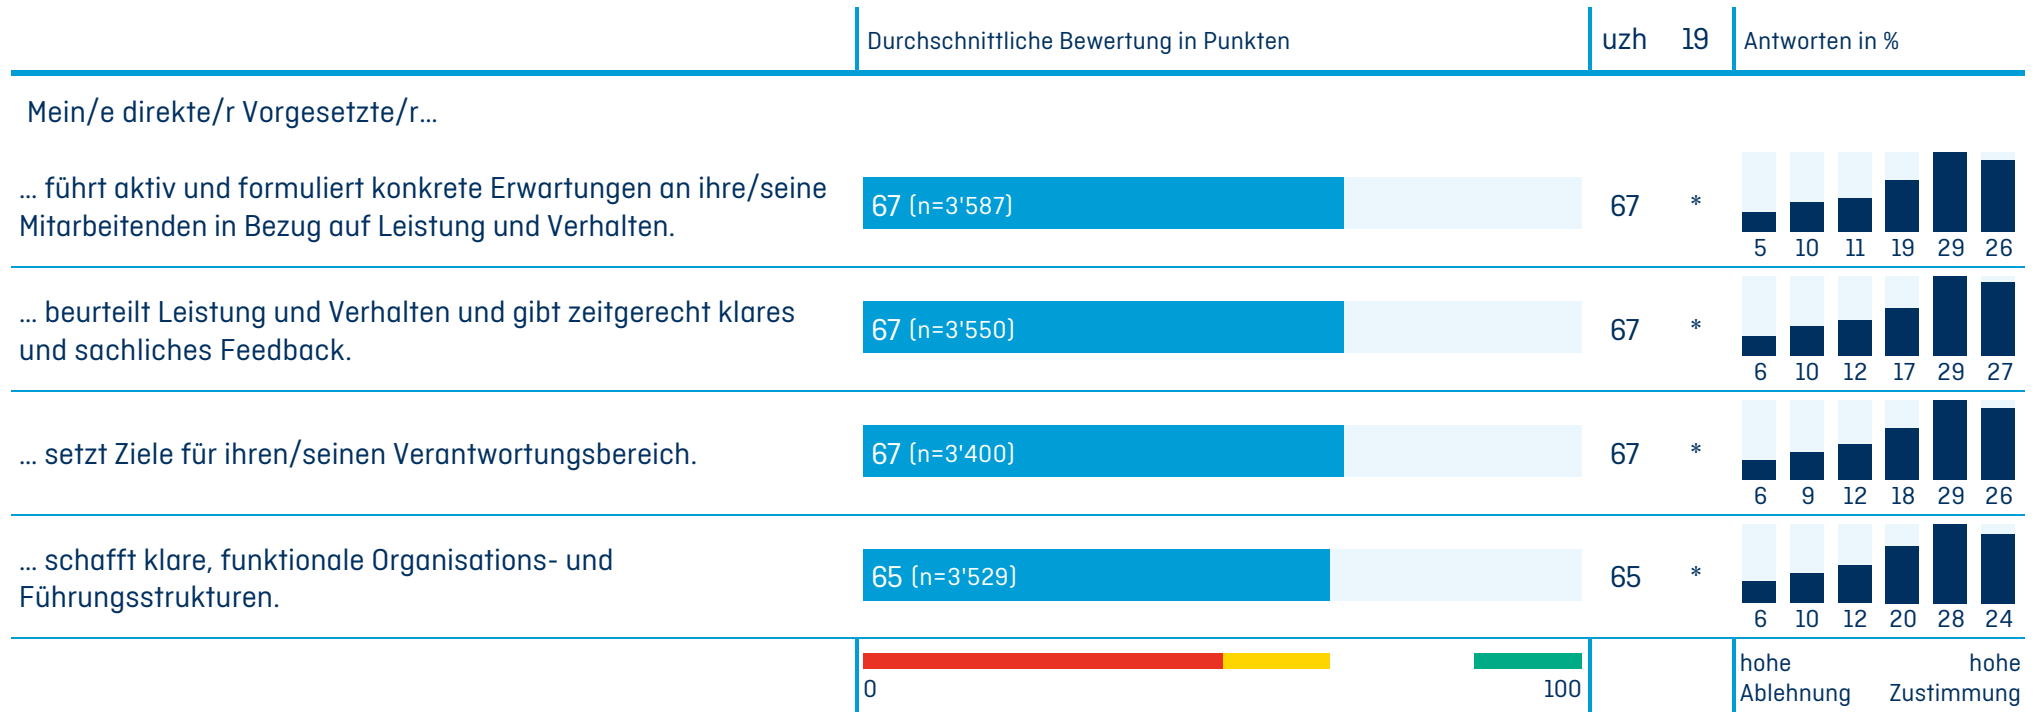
| | Durchschnittliche Bewertung in Punkten | uzh | 19 | Antworten in % |
|---|---|---|---|---|
| Mein/e direkte/r Vorgesetzte/r… | | | | |
| … führt aktiv und formuliert konkrete Erwartungen an ihre/seine Mitarbeitenden in Bezug auf Leistung und Verhalten. | 67 (n=3'587) | 67 | * | 5 10 11 19 29 26 |
| … beurteilt Leistung und Verhalten und gibt zeitgerecht klares und sachliches Feedback. | 67 (n=3'550) | 67 | * | 6 10 12 17 29 27 |
| … setzt Ziele für ihren/seinen Verantwortungsbereich. | 67 (n=3'400) | 67 | * | 6 9 12 18 29 26 |
| … schafft klare, funktionale Organisations- und Führungsstrukturen. | 65 (n=3'529) | 65 | * | 6 10 12 20 28 24 |
| | 0 100 | | | hohe Ablehnung hohe Zustimmung |